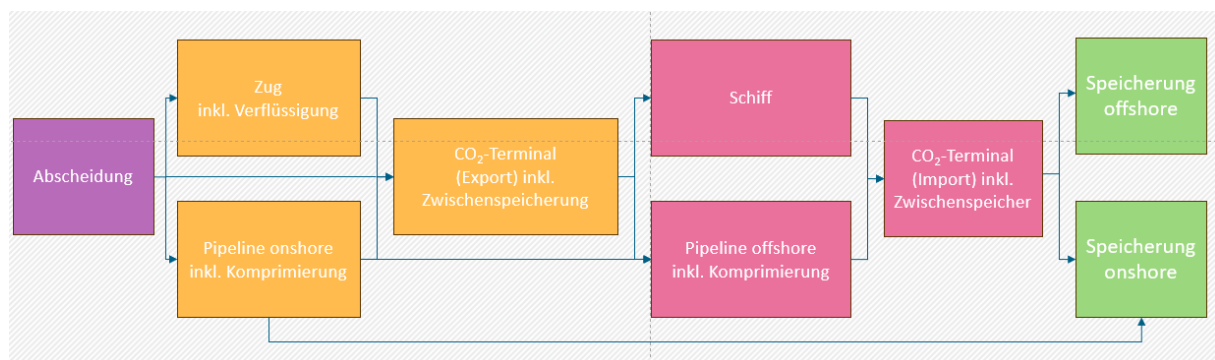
Abscheidung

Zug inkl. Verflüssigung

Pipeline onshore inkl. Komprimierung

$CO_2$-Terminal (Export) inkl. Zwischenspeicherung

Schiff

Pipeline offshore inkl. Komprimierung

$CO_2$-Terminal (Import) inkl. Zwischenspeicher

Speicherung offshore

Speicherung onshore